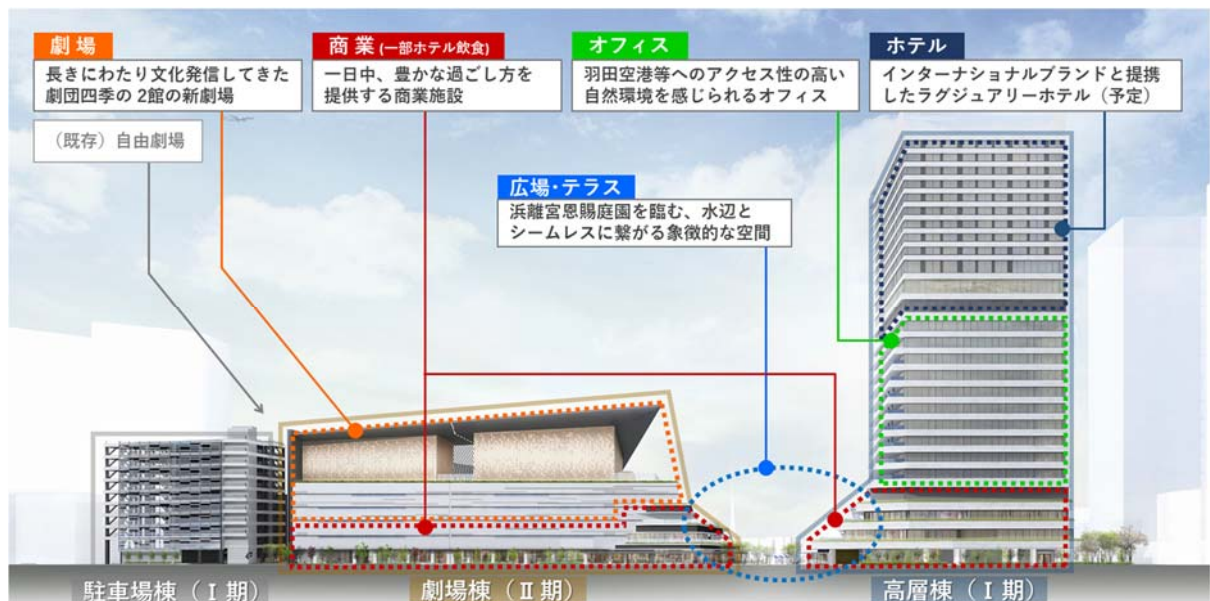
劇場
長きにわたり文化発信してきた劇団四季の 2館の新劇場

（既存）自由劇場

商業（一部ホテル飲食）
一日中、豊かな過ごし方を提供する商業施設

オフィス
羽田空港等へのアクセス性の高い自然環境を感じられるオフィス

ホテル
インターナショナルブランドと提携したラグジュアリーホテル（予定）

広場・テラス
浜離宮恩賜庭園を臨む、水辺とシームレスに繋がる象徴的な空間

駐車場棟（Ⅰ期）

劇場棟（Ⅱ期）

高層棟（Ⅰ期）